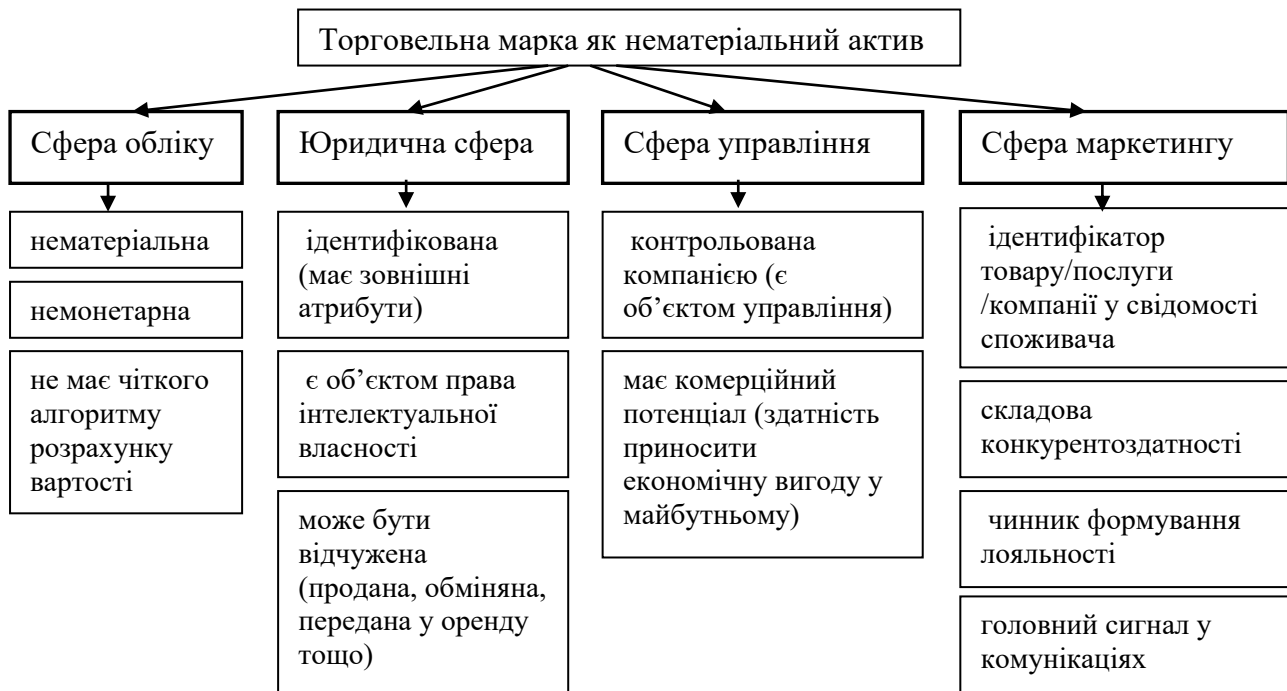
Торговельна марка як нематеріальний актив

Сфера обліку

нематеріальна

немонетарна

не має чіткого алгоритму розрахунку вартості

Юридична сфера

ідентифікована (має зовнішні атрибути)

є об'єктом права інтелектуальної власності

може бути відчужена (продана, обміняна, передана у оренду тощо)

Сфера управління

контрольована компанією (є об'єктом управління)

має комерційний потенціал (здатність приносити економічну вигоду у майбутньому)

Сфера маркетингу

ідентифікатор товару/послуги /компанії у свідомості споживача

складова конкурентоздатності

чинник формування лояльності

головний сигнал у комунікаціях